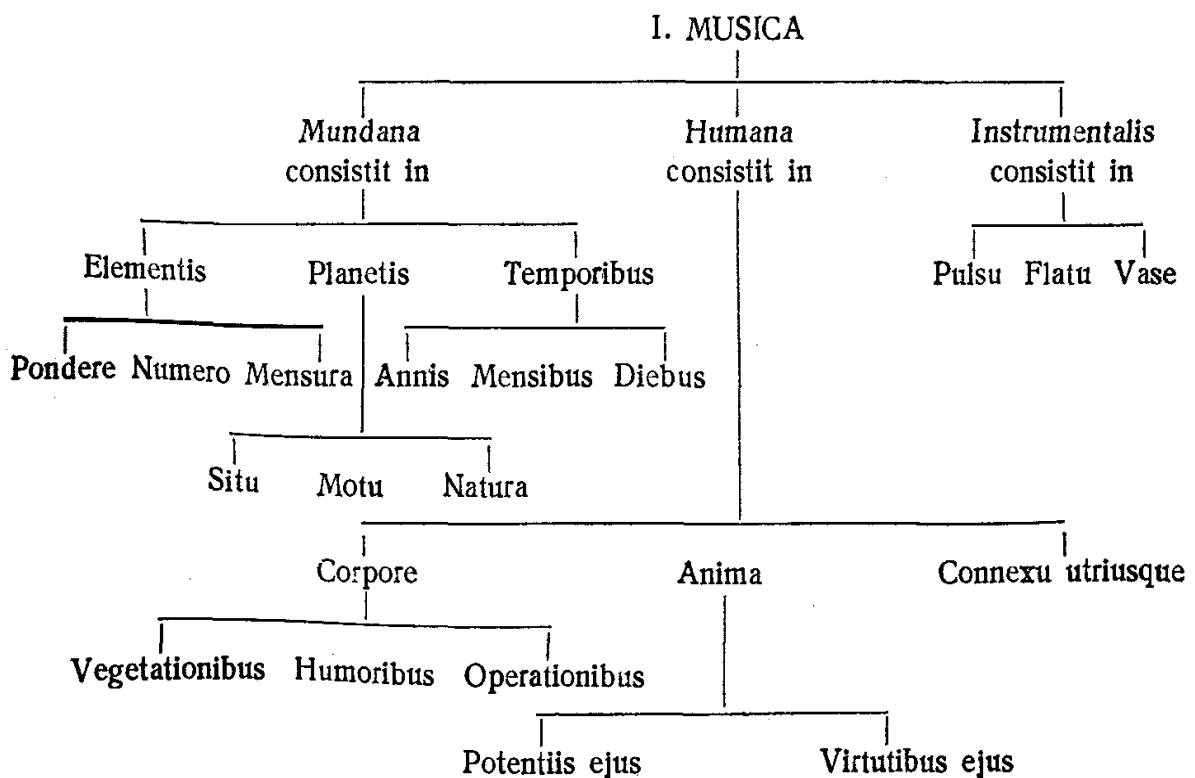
I. MUSICA

Mundana consistit in

Humana consistit in

Instrumentalis consistit in

Elementis

Planetis

Temporibus

Pulsu

Flatu

Vase

Pondere

Numero

Mensura

Annis

Mensibus

Diebus

Situ

Motu

Natura

Corpore

Anima

Connexu utriusque

Vegetationibus

Humoribus

Operationibus

Potentiis ejus

Virtutibus ejus